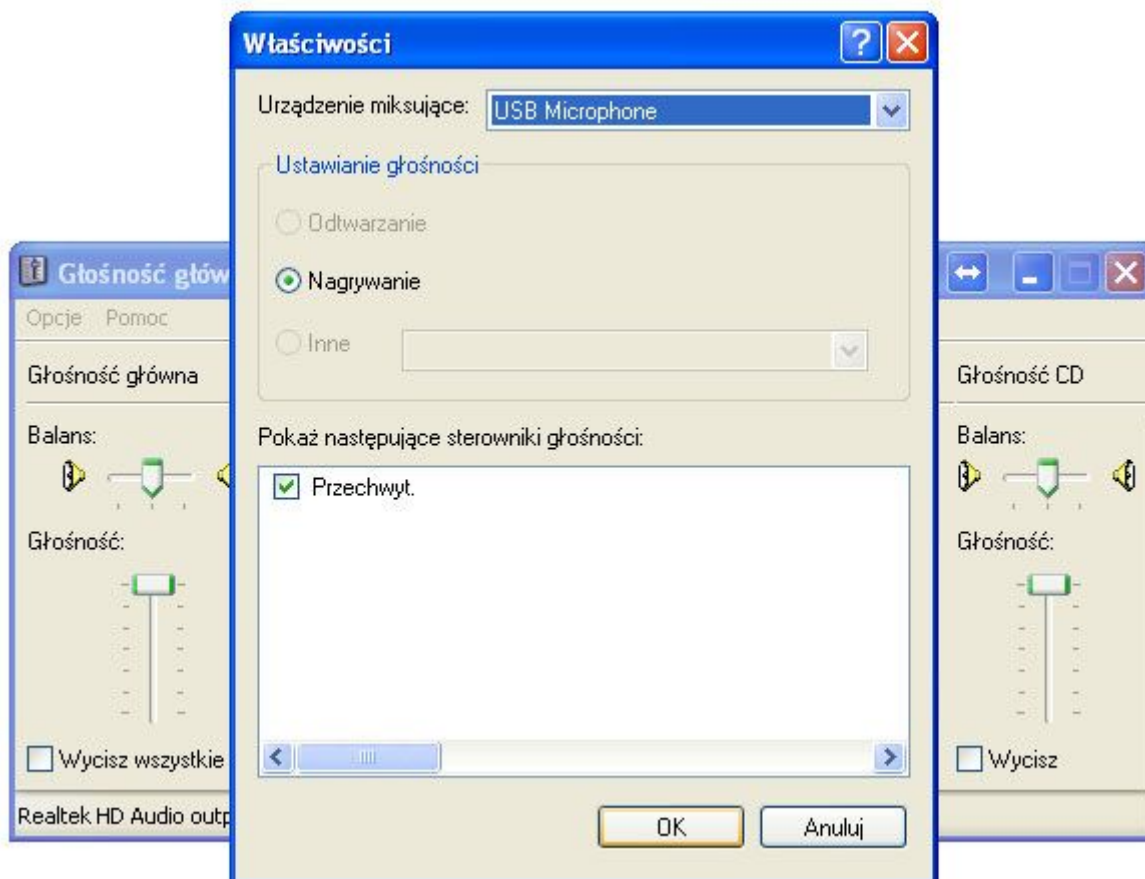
Właściwości

Urządzenie miksujące: USB Microphone

Ustawianie głośności

Odtwarzanie

Nagrywanie

Inne

Pokaż następujące sterowniki głośności:

Przechwyt.

OK

Anuluj

Głośność głów

Opcje Pomoc

Głośność główna

Balans:

Głośność:

Wycisz wszystkie

Realtek HD Audio outp

Głośność CD

Balans:

Głośność:

Wycisz